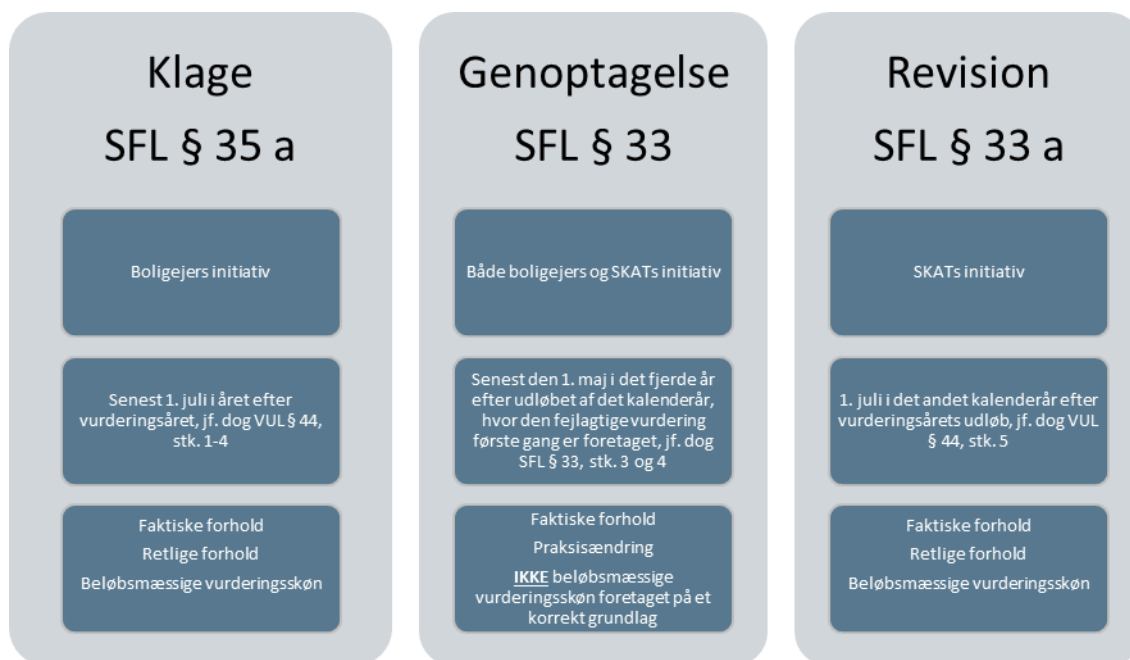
Klage
SFL § 35 a

Boligejers initiativ

Senest 1. juli i året efter vurderingsåret, jf. dog VUL § 44, stk. 1-4

Faktiske forhold
Retlige forhold
Beløbsmæssige vurderingsskøn

Genoptagelse
SFL § 33

Både boligejers og SKATs initiativ

Senest den 1. maj i det fjerde år efter udløbet af det kalenderår, hvor den fejlagtige vurdering første gang er foretaget, jf. dog SFL § 33, stk. 3 og 4

Faktiske forhold
Praksisændring
IKKE beløbsmæssige vurderingsskøn foretaget på et korrekt grundlag

Revision
SFL § 33 a

SKATs initiativ

1. juli i det andet kalenderår efter vurderingsårets udløb, jf. dog VUL § 44, stk. 5

Faktiske forhold
Retlige forhold
Beløbsmæssige vurderingsskøn